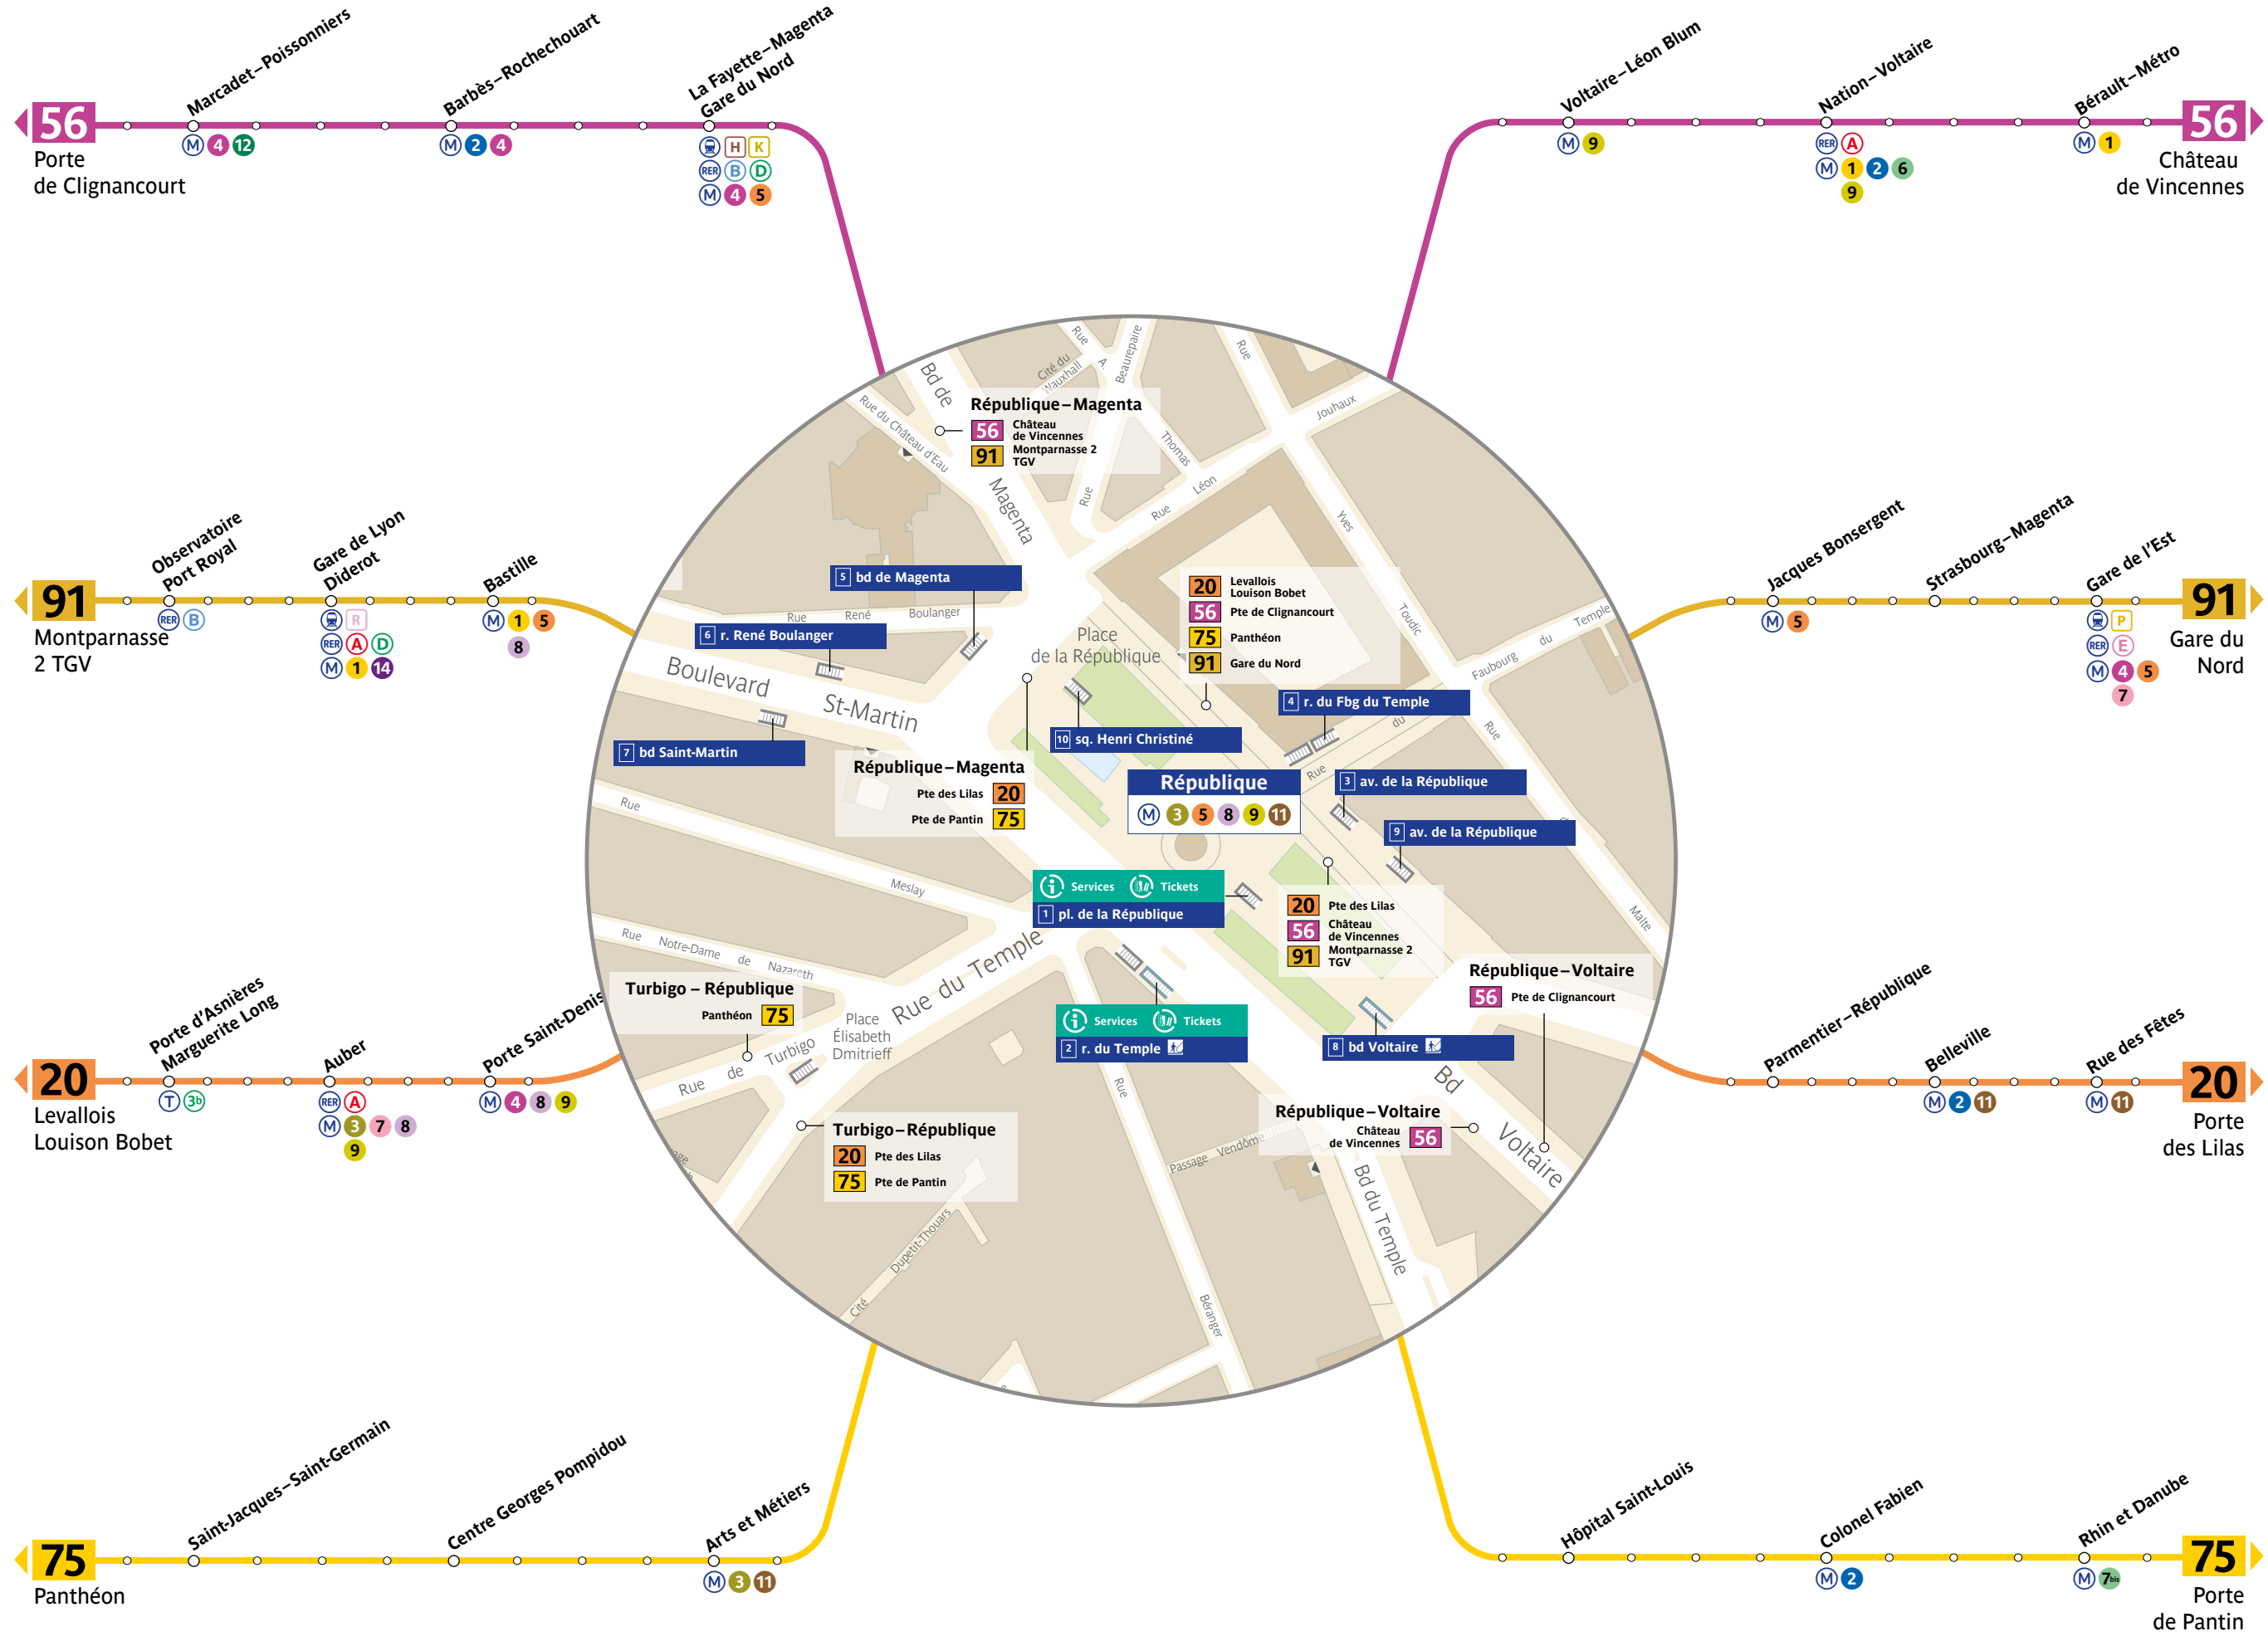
56 Porte de Clignancourt
Marcadet–Poissonniers M 4 12
Barbès–Rochechouart M 2 4
La Fayette–Magenta Gare du Nord H K RER B D M 4 5

Voltaire–Léon Blum M 9
Nation–Voltaire RER A M 1 2 6 9
Bérault–Métro M 1
56 Château de Vincennes

91 Montparnasse 2 TGV
Observatoire Port Royal RER B
Gare de Lyon Diderot R RER A D M 1 14
Bastille M 1 5 8

Jacques Bonsergent M 5
Strasbourg–Magenta
Gare de l'Est P RER E M 4 5 7
91 Gare du Nord

20 Levallois Louison Bobet
Porte d'Asnières Marguerite Long T 3b
Auber RER A M 3 7 8 9
Porte Saint-Denis M 4 8 9

Parmentier–République
Belleville M 2 11
Rue des Fêtes M 11
20 Porte des Lilas

75 Panthéon
Saint-Jacques–Saint-Germain
Centre Georges Pompidou
Arts et Métiers M 3 11

Hôpital Saint-Louis
Colonel Fabien M 2
Rhin et Danube M 7bis
75 Porte de Pantin

République–Magenta
56 Château de Vincennes
91 Montparnasse 2 TGV

5 bd de Magenta
6 r. René Boulanger
7 bd Saint-Martin

20 Levallois Louison Bobet
56 Pte de Clignancourt
75 Panthéon
91 Gare du Nord

Place de la République
4 r. du Fbg du Temple
10 sq. Henri Christiné

République
M 3 5 8 9 11

3 av. de la République
9 av. de la République

République–Magenta
Pte des Lilas 20
Pte de Pantin 75

Services Tickets
1 pl. de la République

20 Pte des Lilas
56 Château de Vincennes
91 Montparnasse 2 TGV

République–Voltaire
56 Pte de Clignancourt

Turbigo – République
Panthéon 75

Services Tickets
2 r. du Temple

8 bd Voltaire

République–Voltaire
Château de Vincennes 56

Turbigo–République
20 Pte des Lilas
75 Pte de Pantin

Bd de Magenta
Rue du Château d'Eau
Cité du Vauxhall
Rue A. Beaurepaire
Rue Thomas
Rue Léon Jouhaux
Rue Yves Toudic
Rue du Faubourg du Temple
Rue René Boulanger
Boulevard St-Martin
Rue Meslay
Rue Notre-Dame de Nazareth
Rue du Temple
Rue de Turbigo
Place Élisabeth Dmitrieff
Rue Dupetit-Thouars
Cité
Rue Béranger
Passage Vendôme
Bd du Temple
Bd Voltaire
Rue de Malte